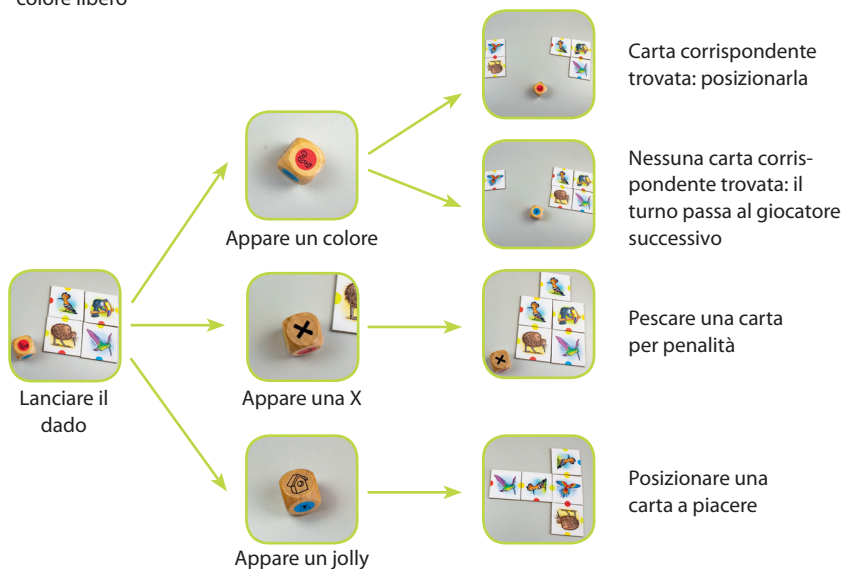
colore libero

Lanciare il dado

Appare un colore

Carta corrispondente trovata: posizionarla

Nessuna carta corrispondente trovata: il turno passa al giocatore successivo

Appare una X

Pescare una carta per penalità

Appare un jolly

Posizionare una carta a piacere